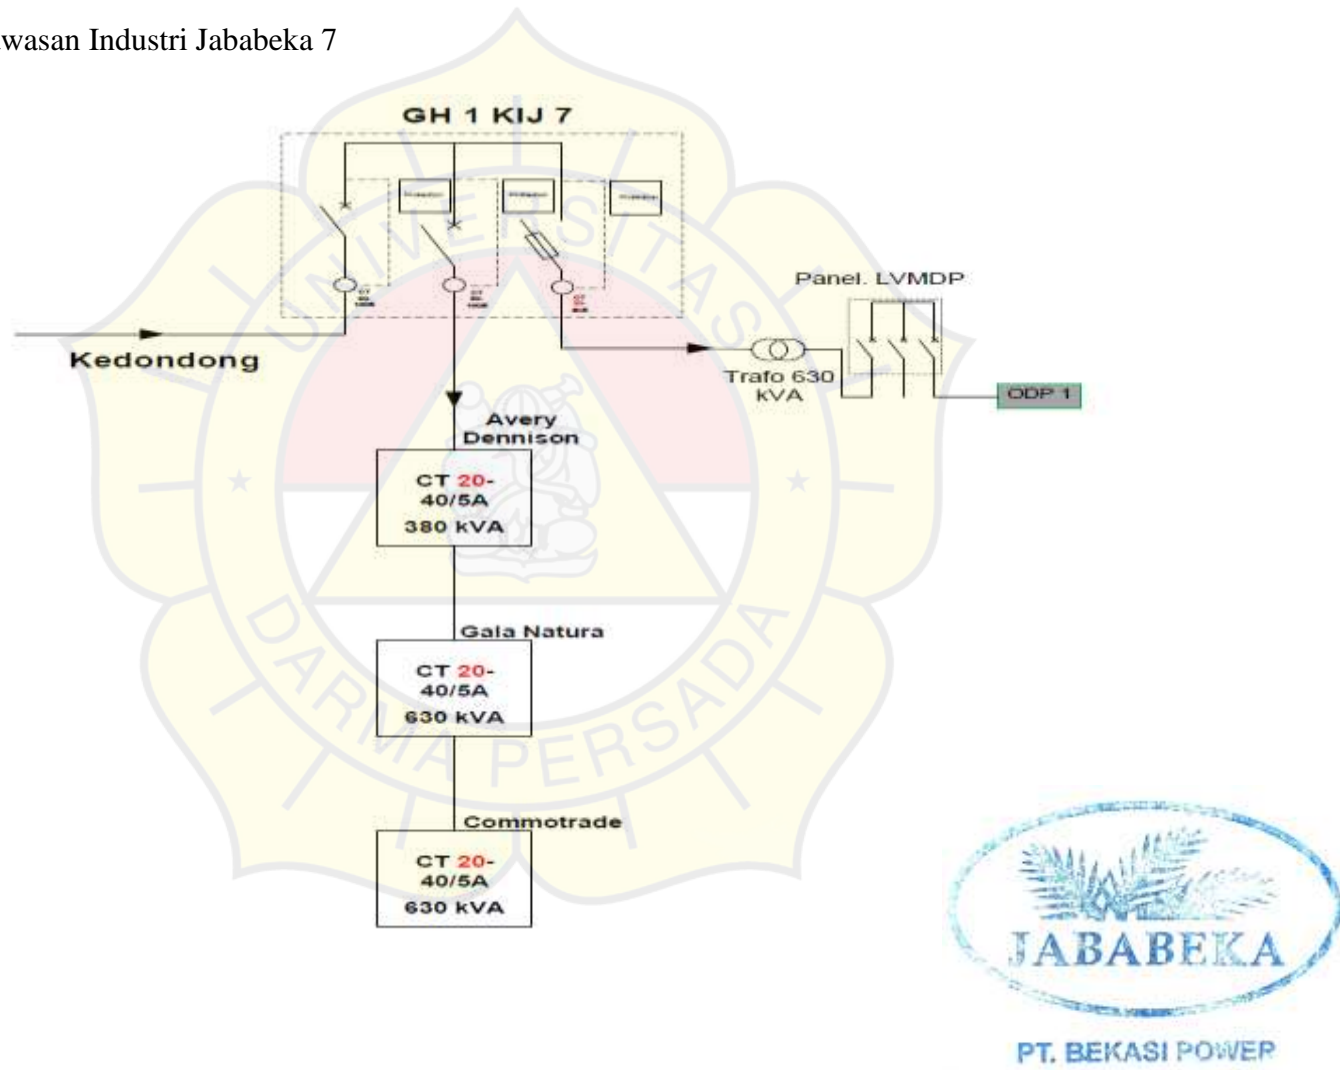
wasan Industri Jababeka 7

GH 1 KIJ 7

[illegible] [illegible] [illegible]

Panel. LVMDP

Kedondong

Trafo 630 kVA

ODP 1

Avery Dennison

CT 20-40/5A
380 kVA

Gala Natura

CT 20-40/5A
630 kVA

Commotrade

CT 20-40/5A
630 kVA

UNIVERSITAS DARMA PERSADA

JABABEKA
PT. BEKASI POWER